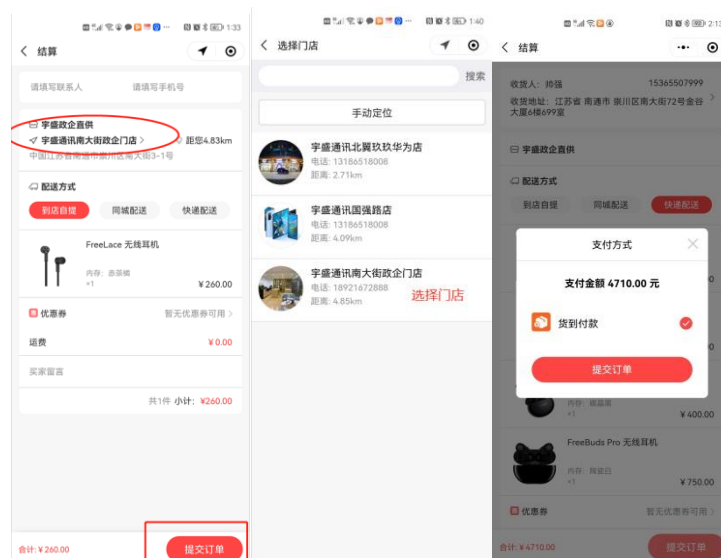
1:33

< 结算

请填写联系人　请填写手机号

宇盛政企直供
宇盛通讯南大街政企门店 >　距您4.83km
中国江苏省南通市崇川区南大街3-1号

配送方式
到店自提　同城配送　快递配送

FreeLace 无线耳机
内存: 赤茶橘
×1
¥ 260.00

优惠券　暂无优惠券可用 >
运费　¥ 0.00
买家留言

共1件 小计: ¥260.00

合计: ¥ 260.00　提交订单

1:40

< 选择门店

搜索

手动定位

宇盛通讯北翼玖玖华为店
电话: 13186518008
距离: 2.71km

宇盛通讯国强路店
电话: 13186518008
距离: 4.09km

宇盛通讯南大街政企门店
电话: 18921672888
距离: 4.85km

选择门店

2:13

< 结算

收货人: 帅强　15365507999
收货地址: 江苏省 南通市 崇川区南大街72号金谷大厦6楼699室 >

宇盛政企直供

配送方式
到店自提　同城配送　快递配送

支付方式
支付金额 4710.00 元
货到付款
提交订单

内存: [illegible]
×1
¥ 400.00

FreeBuds Pro 无线耳机
内存: 陶瓷白
×1
¥ 750.00

优惠券　暂无优惠券可用 >

合计: ¥ 4710.00　提交订单